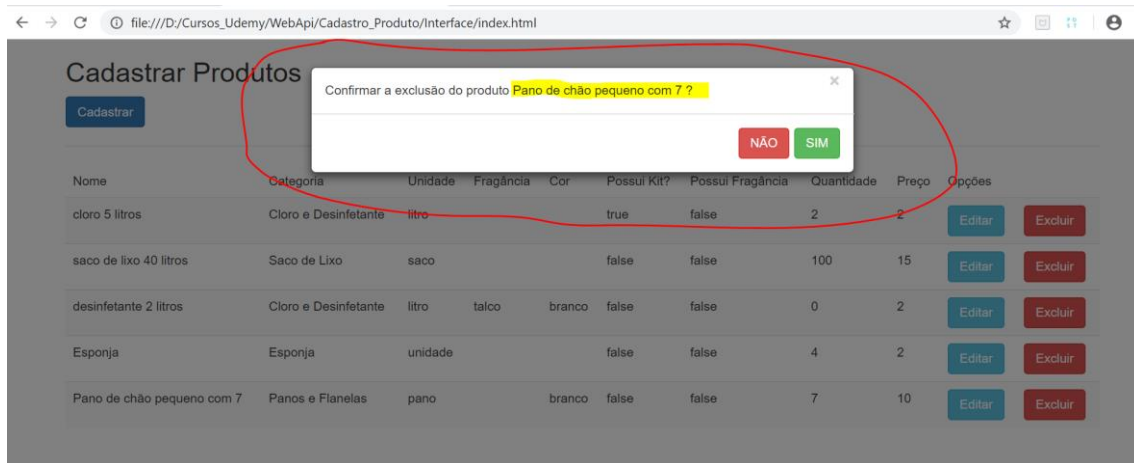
file:///D:/Cursos_Udemy/WebApi/Cadastro_Produto/Interface/index.html

Cadastrar Produtos

Cadastrar

Confirmar a exclusão do produto Pano de chão pequeno com 7 ?

×

NÃO SIM

| Nome | Categoria | Unidade | Fragância | Cor | Possui Kit? | Possui Fragância | Quantidade | Preço | Opções | |
|---|---|---|---|---|---|---|---|---|---|---|
| cloro 5 litros | Cloro e Desinfetante | litro | | | true | false | 2 | 2 | Editar | Excluir |
| saco de lixo 40 litros | Saco de Lixo | saco | | | false | false | 100 | 15 | Editar | Excluir |
| desinfetante 2 litros | Cloro e Desinfetante | litro | talco | branco | false | false | 0 | 2 | Editar | Excluir |
| Esponja | Esponja | unidade | | | false | false | 4 | 2 | Editar | Excluir |
| Pano de chão pequeno com 7 | Panos e Flanelas | pano | | branco | false | false | 7 | 10 | Editar | Excluir |